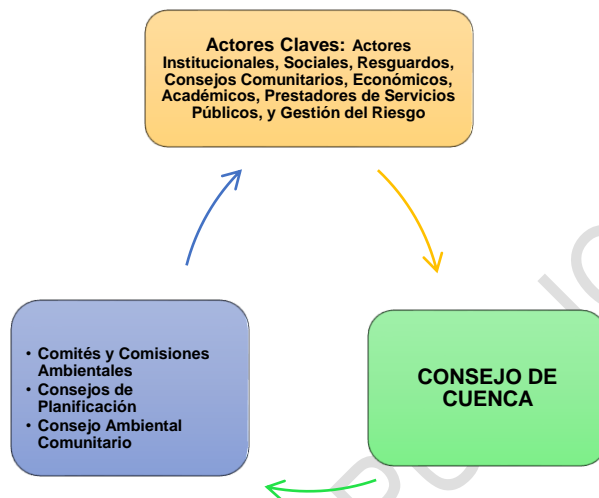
Actores Claves: Actores Institucionales, Sociales, Resguardos, Consejos Comunitarios, Económicos, Académicos, Prestadores de Servicios Públicos, y Gestión del Riesgo

CONSEJO DE CUENCA

- Comités y Comisiones Ambientales
- Consejos de Planificación
- Consejo Ambiental Comunitario